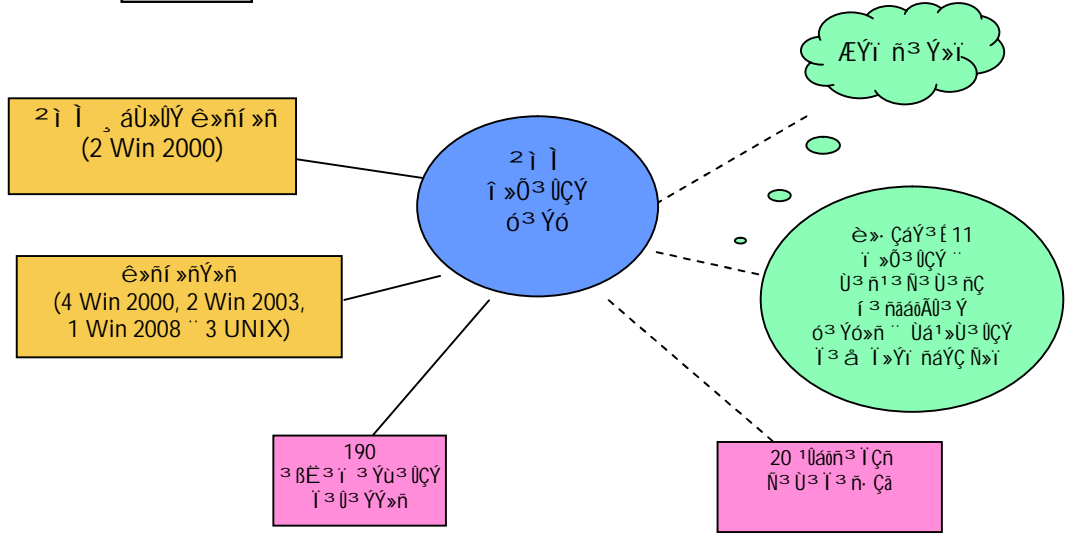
ÆÝï ñ³ Ý»ï

²ì Ì ¸áÙ»ÛÝ ê»ñí »ñ
(2 Win 2000)

²ì Ì
î »Õ³ ÛÇÝ
ó³ Ýó

ê»ñí »ñÝ»ñ
(4 Win 2000, 2 Win 2003,
1 Win 2008 ¨ 3 UNIX)

è»· ÇáÝ³ É 11
ï »Õ³ ÛÇÝ ¨
Ù³ ñ¹³ Ñ³ Ù³ ñÇ
í ³ ñãáõÃÛ³ Ý
ó³ Ýó»ñ ¨ Ùá¹»Ù³ ÛÇÝ
Ï³ å Ï»Ýï ñáÝÇ Ñ»ï

190
³ ßË³ ï ³ Ýù³ ÛÇÝ
Ï³ Û³ ÝÝ»ñ

20 ¹Ûáõñ³ ÏÇñ
Ñ³ Ù³ Ï³ ñ· Çã